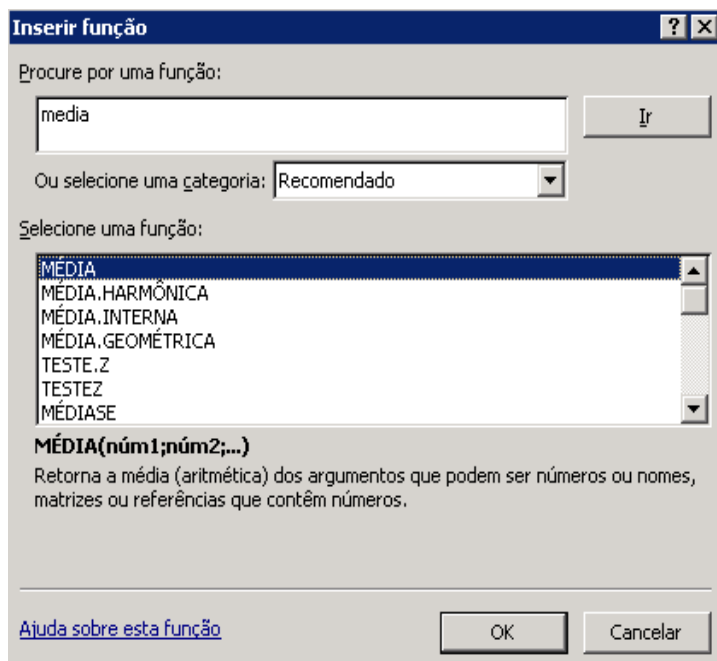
Inserir função

?

X

Procure por uma função:

media

Ir

Ou selecione uma categoria: Recomendado

Selecione uma função:

MÉDIA
MÉDIA.HARMÔNICA
MÉDIA.INTERNA
MÉDIA.GEOMÉTRICA
TESTE.Z
TESTEZ
MÉDIASE

MÉDIA(núm1;núm2;...)

Retorna a média (aritmética) dos argumentos que podem ser números ou nomes, matrizes ou referências que contêm números.

Ajuda sobre esta função

OK

Cancelar